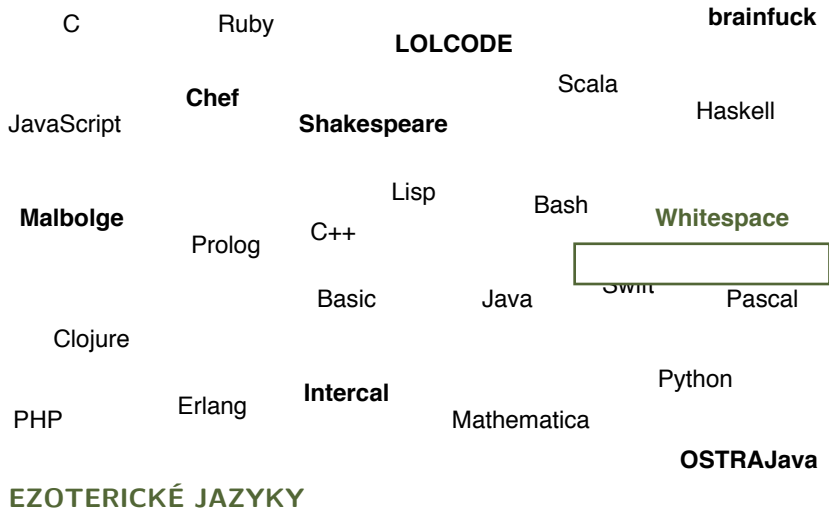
C

Ruby

LOLCODE

brainfuck

Scala

Chef

Haskell

JavaScript

Shakespeare

Lisp

Bash

Malbolge

Whitespace

Prolog

C++

Swift

Basic

Java

Pascal

Clojure

Python

Erlang

Intercal

PHP

Mathematica

OSTRAJava

EZOTERICKÉ JAZYKY